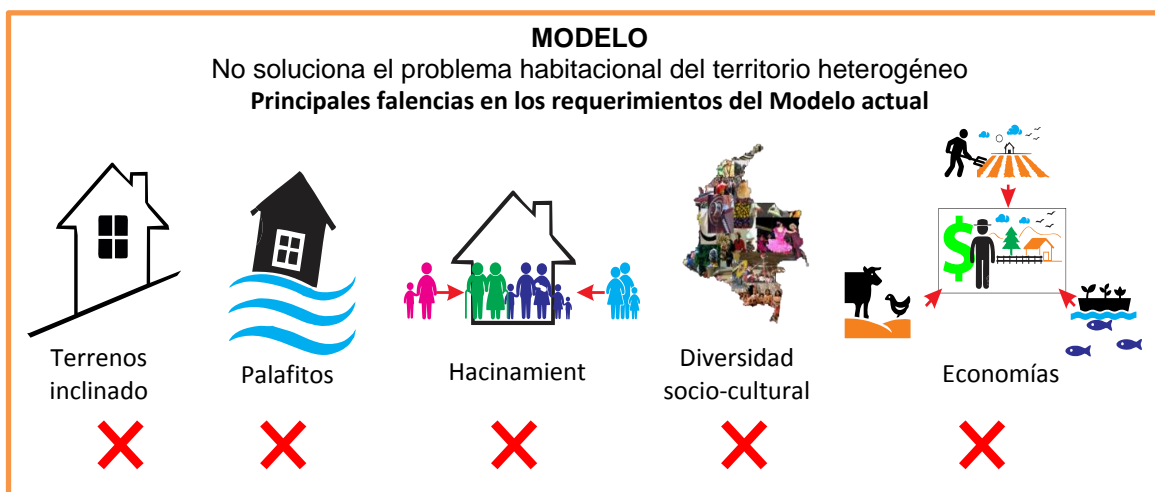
MODELO
No soluciona el problema habitacional del territorio heterogéneo
**Principales falencias en los requerimientos del Modelo actual**

Terrenos inclinado

Palafitos

Hacinamient

Diversidad socio-cultural

Economías